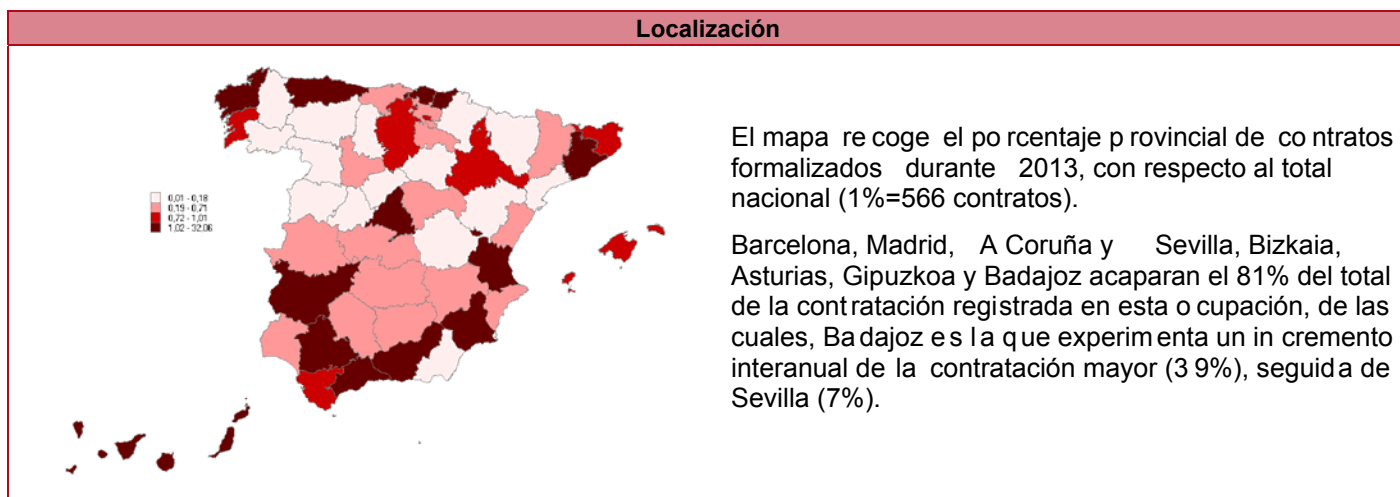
Localización

0,01 - 0,18
0,19 - 0,71
0,72 - 1,01
1,02 - 32,06

El mapa recoge el porcentaje provincial de contratos formalizados durante 2013, con respecto al total nacional (1%=566 contratos).

Barcelona, Madrid, A Coruña y Sevilla, Bizkaia, Asturias, Gipuzkoa y Badajoz acaparan el 81% del total de la contratación registrada en esta ocupación, de las cuales, Badajoz es la que experimenta un incremento interanual de la contratación mayor (39%), seguida de Sevilla (7%).